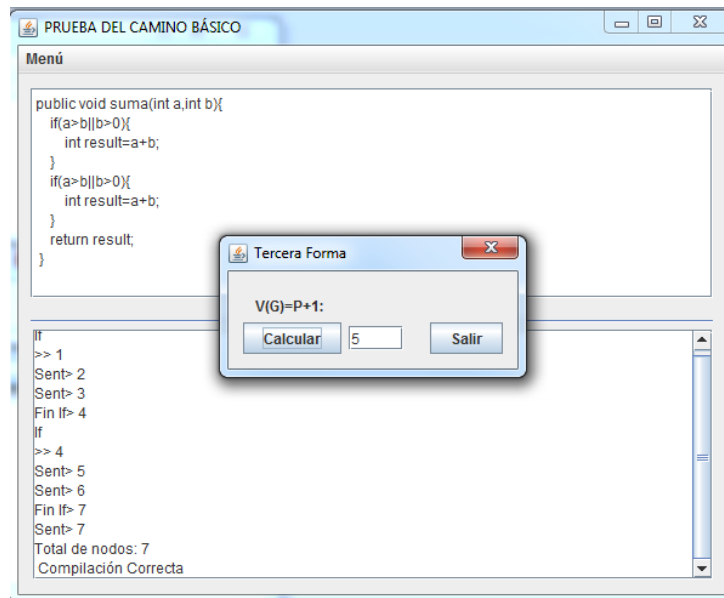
PRUEBA DEL CAMINO BÁSICO

Menú

public void suma(int a,int b){
if(a>b||b>0){
int result=a+b;
}
if(a>b||b>0){
int result=a+b;
}
return result;
}

Tercera Forma

V(G)=P+1:

Calcular 5 Salir

If
>> 1
Sent> 2
Sent> 3
Fin If> 4
If
>> 4
Sent> 5
Sent> 6
Fin If> 7
Sent> 7
Total de nodos: 7
Compilación Correcta